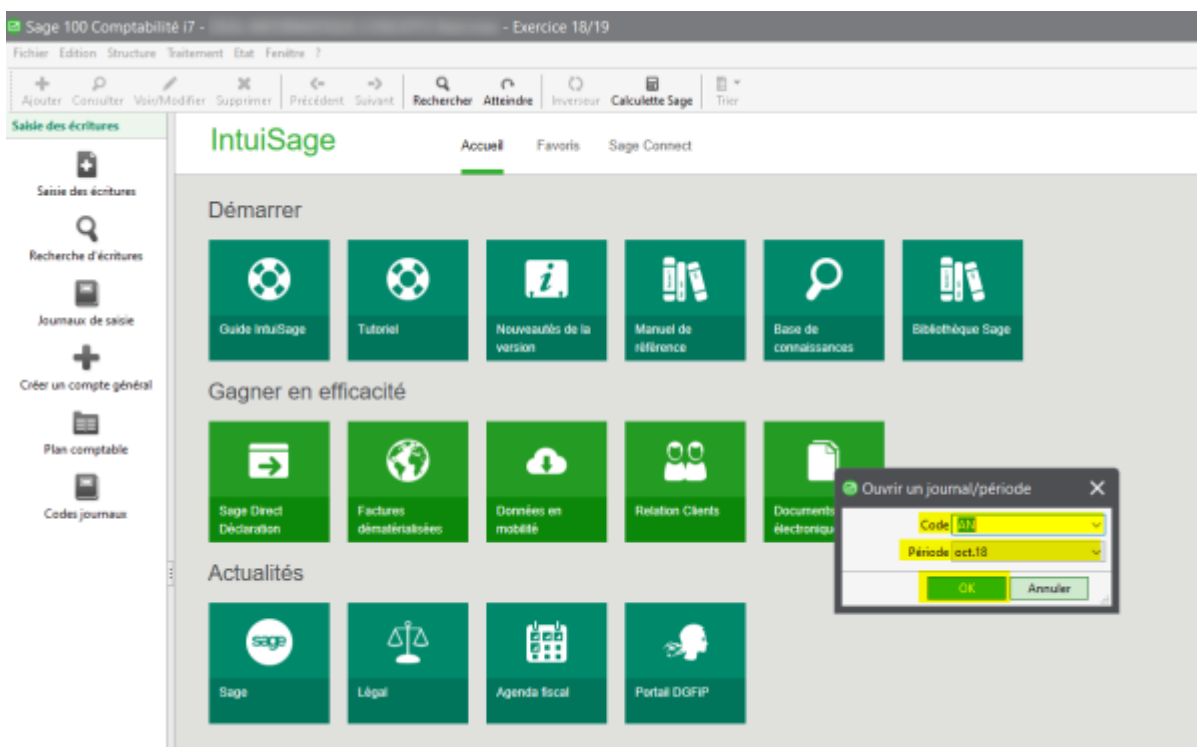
Sage 100 Comptabilité i7 - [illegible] - Exercice 18/19

Fichier Edition Structure Traitement Etat Fenêtre ?

Ajouter Consulter Voir/Modifier Supprimer Précédent Suivant Rechercher Atteindre Inverseur Calculette Sage Trier

Saisie des écritures

Saisie des écritures

Recherche d'écritures

Journaux de saisie

Créer un compte général

Plan comptable

Codes journaux

IntuiSage

Accueil Favoris Sage Connect

Démarrer

Guide IntuiSage

Tutoriel

Nouveautés de la version

Manuel de référence

Base de connaissances

Bibliothèque Sage

Gagner en efficacité

Sage Direct Déclaration

Factures dématérialisées

Données en mobilité

Relation Clients

Documents électroniqu

Actualités

sage

Sage

Légal

Agenda fiscal

Portail DGFiP

Ouvrir un journal/période

Code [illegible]

Période oct.18

OK

Annuler